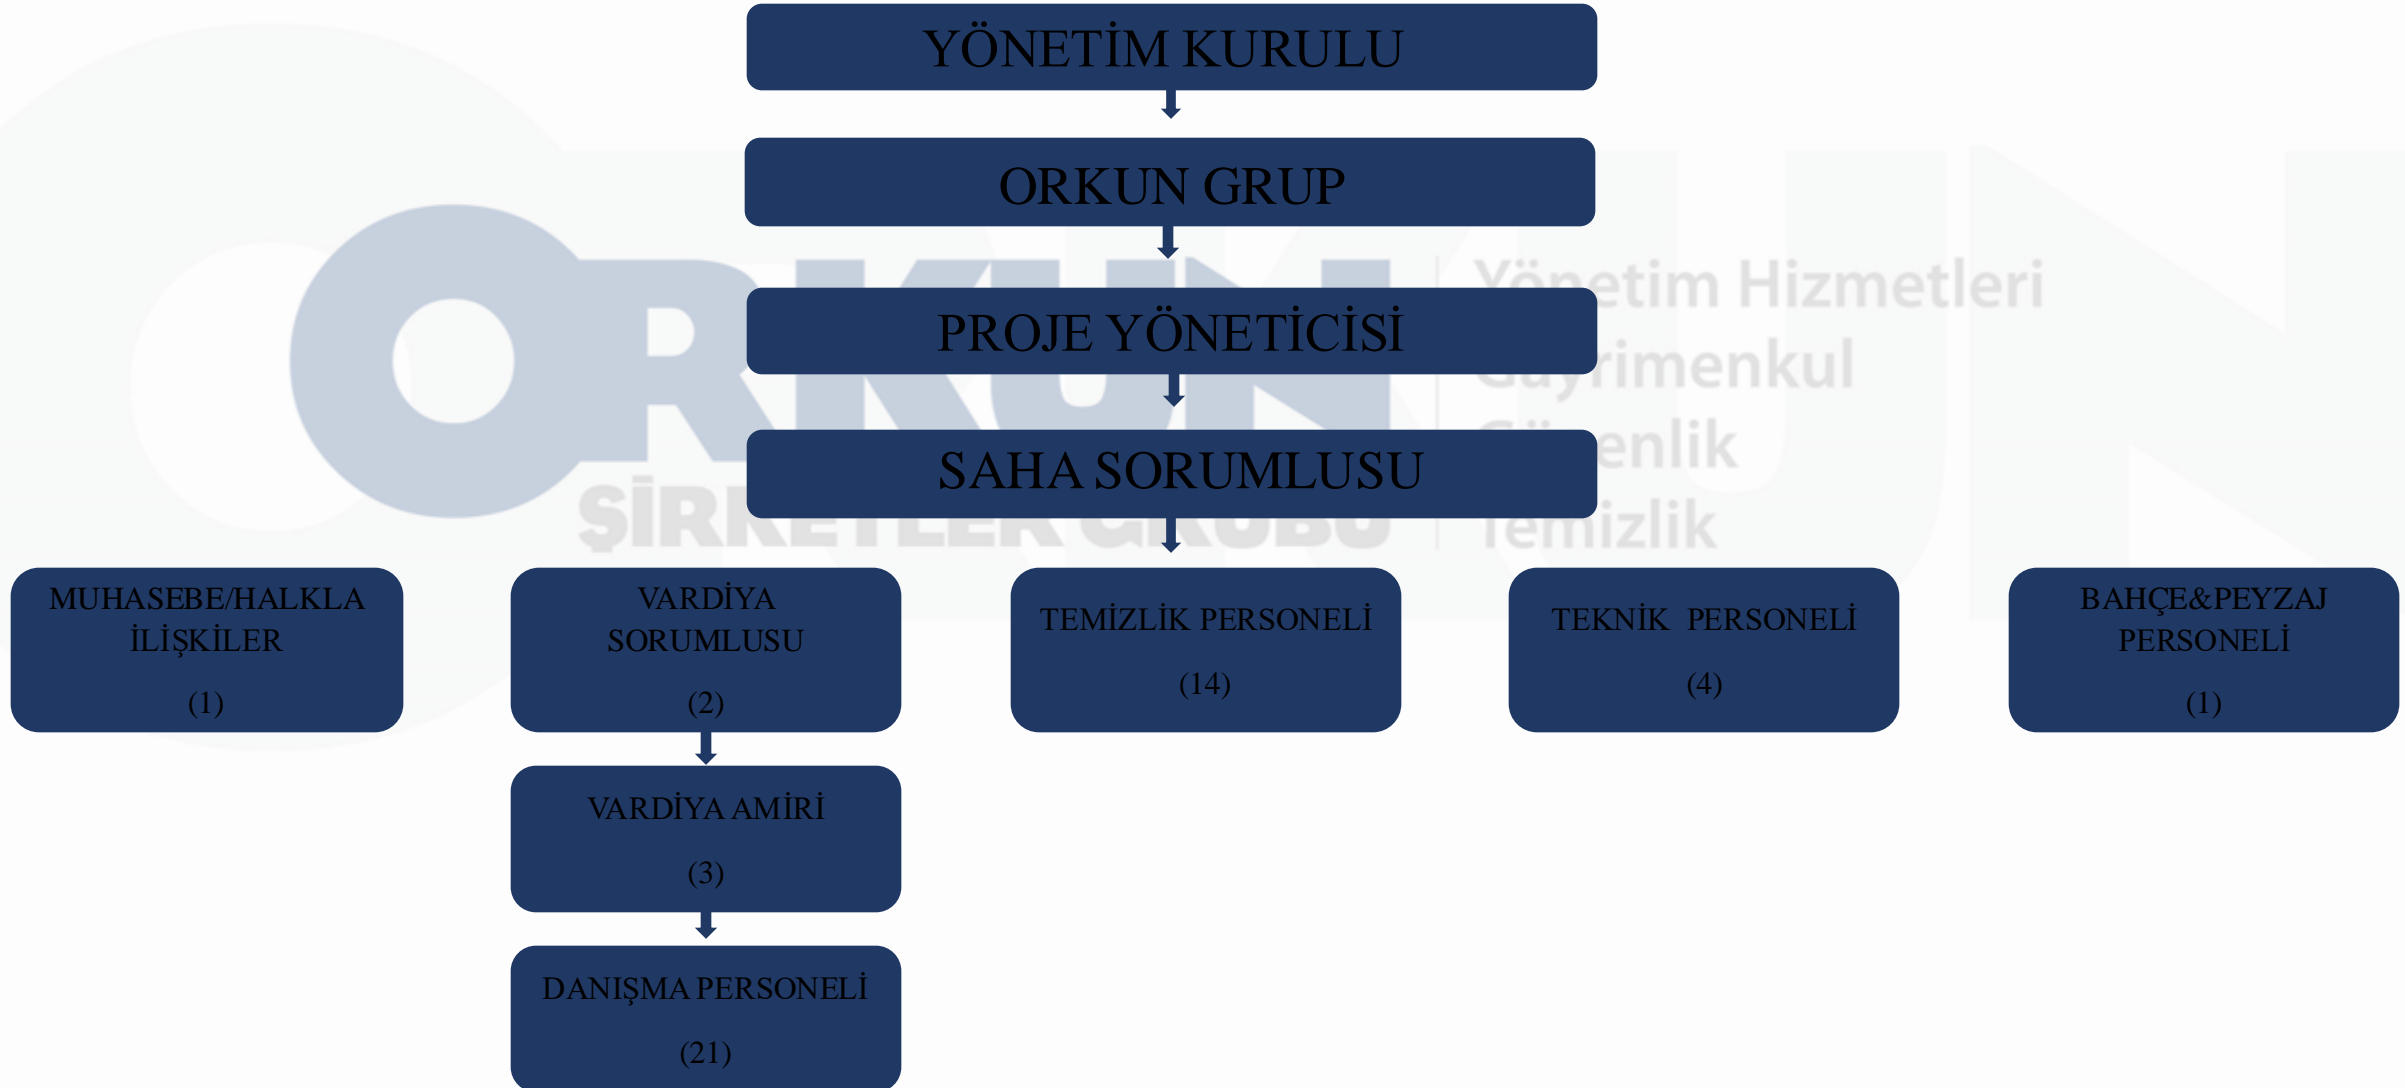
YÖNETİM KURULU

ORKUN GRUP

PROJE YÖNETİCİSİ

SAHA SORUMLUSU

MUHASEBE/HALKLA İLİŞKİLER (1)

VARDİYA SORUMLUSU (2)

TEMİZLİK PERSONELİ (14)

TEKNİK PERSONELİ (4)

BAHÇE&PEYZAJ PERSONELİ (1)

VARDİYA AMİRİ (3)

DANIŞMA PERSONELİ (21)

ORKUN
ŞİRKETLER GRUBU
Yönetim Hizmetleri
Gayrimenkul
Güvenlik
Temizlik